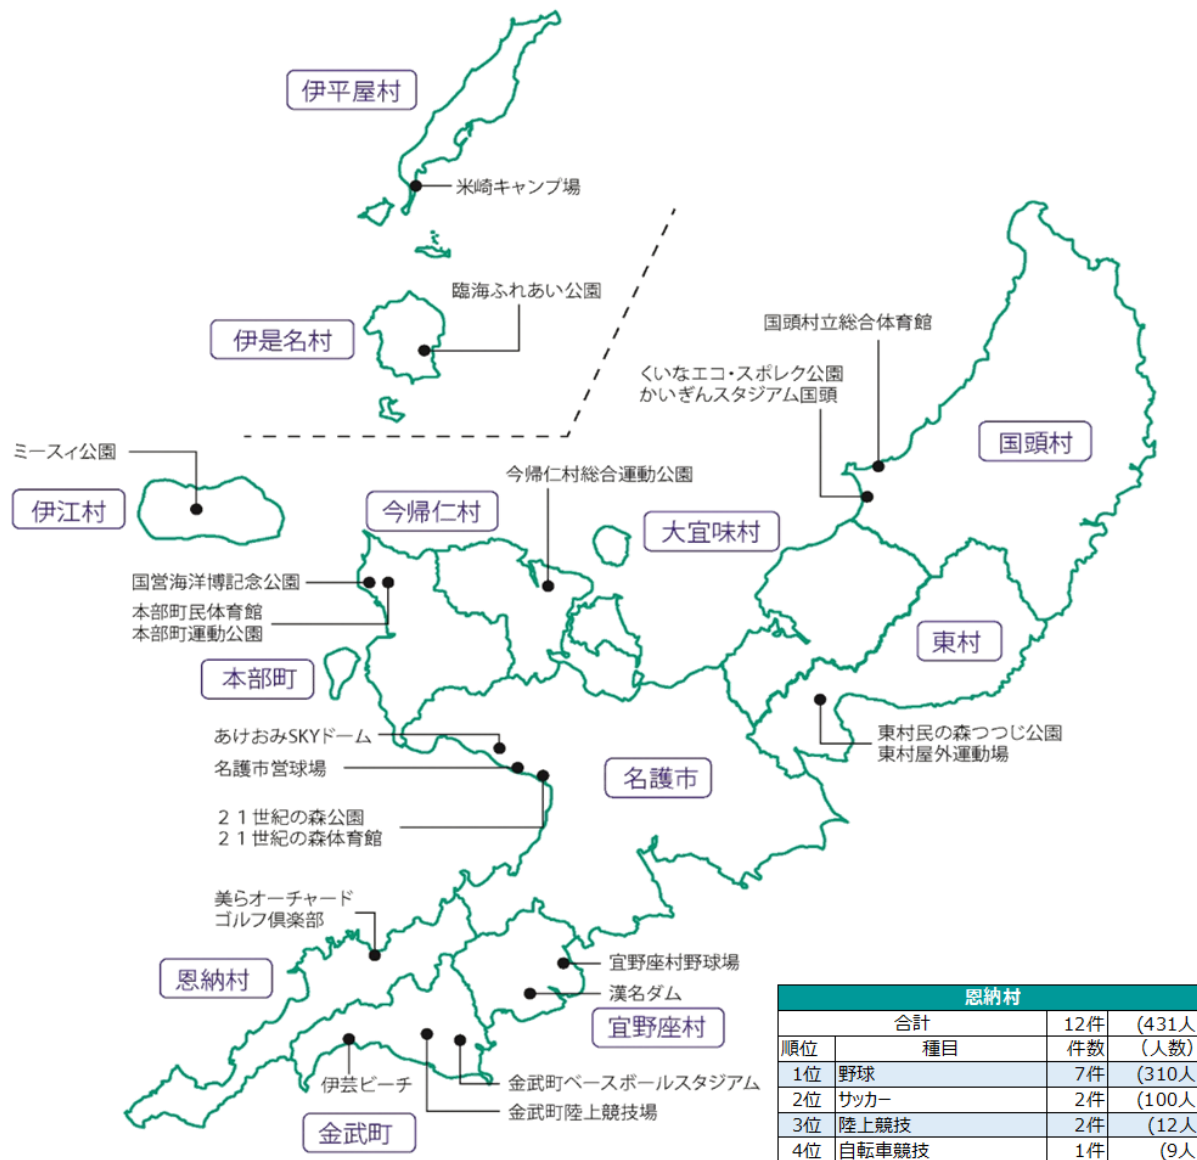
伊平屋村

米崎キャンプ場

臨海ふれあい公園

伊是名村

国頭村立総合体育館

くいなエコ・スポレク公園
かいぎんスタジアム国頭

国頭村

ミースィ公園

伊江村

今帰仁村総合運動公園

今帰仁村

大宜味村

国営海洋博記念公園

本部町民体育館
本部町運動公園

東村

本部町

東村民の森つつじ公園
東村屋外運動場

あけおみSKYドーム

名護市営球場

名護市

２１世紀の森公園
２１世紀の森体育館

美らオーチャード
ゴルフ倶楽部

宜野座村野球場

恩納村

漢名ダム

宜野座村

伊芸ビーチ

金武町ベースボールスタジアム

金武町陸上競技場

金武町

| 恩納村 | | | |
|---|---|---|---|
| 合計 | | 12件 | (431人 |
| 順位 | 種目 | 件数 | (人数) |
| 1位 | 野球 | 7件 | (310人 |
| 2位 | サッカー | 2件 | (100人 |
| 3位 | 陸上競技 | 2件 | (12人 |
| 4位 | 自転車競技 | 1件 | (9人 |